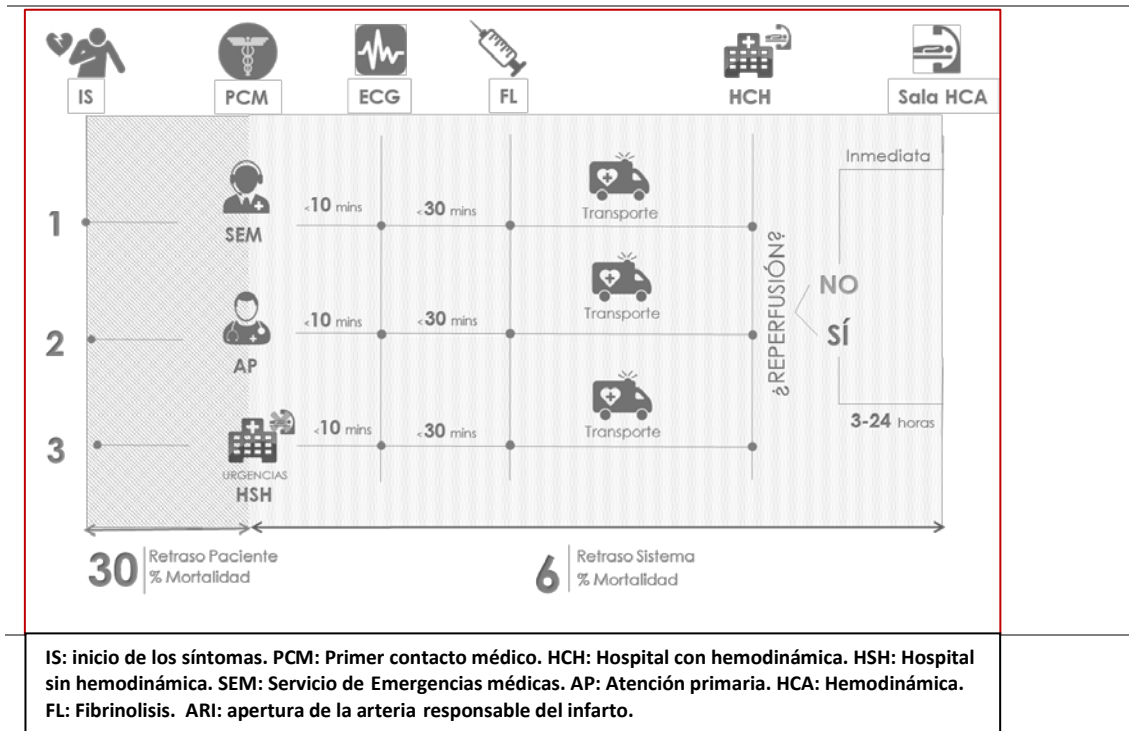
IS

PCM

ECG

FL

HCH

Sala HCA

1

SEM

<10 mins

<30 mins

Transporte

Inmediata

2

AP

<10 mins

<30 mins

Transporte

¿REPERFUSIÓN?

NO

SÍ

3

URGENCIAS
HSH

<10 mins

<30 mins

Transporte

3-24 horas

30 Retraso Paciente % Mortalidad

6 Retraso Sistema % Mortalidad

IS: inicio de los síntomas. PCM: Primer contacto médico. HCH: Hospital con hemodinámica. HSH: Hospital sin hemodinámica. SEM: Servicio de Emergencias médicas. AP: Atención primaria. HCA: Hemodinámica. FL: Fibrinolisis. ARI: apertura de la arteria responsable del infarto.